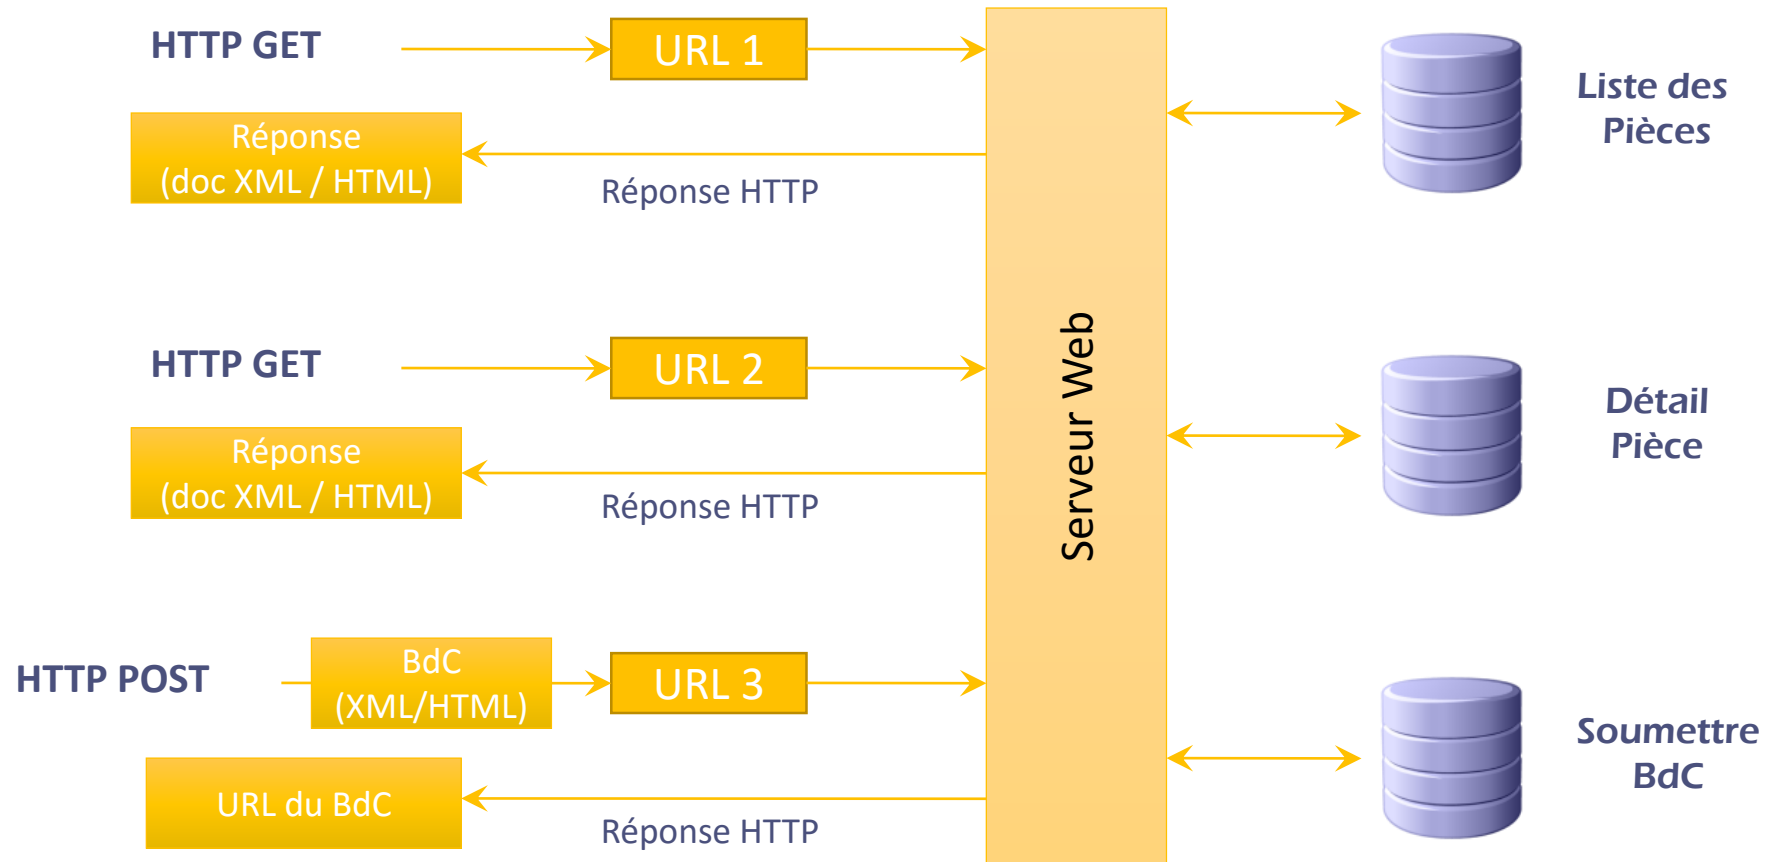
HTTP GET

URL 1

Réponse (doc XML / HTML)

Réponse HTTP

HTTP GET

URL 2

Réponse (doc XML / HTML)

Réponse HTTP

HTTP POST

BdC (XML/HTML)

URL 3

URL du BdC

Réponse HTTP

Serveur Web

Liste des Pièces

Détail Pièce

Soumettre BdC